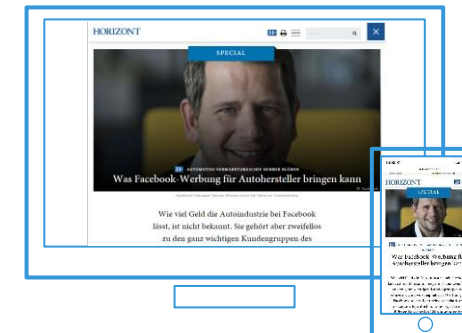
HORIZONT

SPECIAL

Was Facebook-Werbung für Autohersteller bringen kann

Wie viel Geld die Autoindustrie bei Facebook lässt, ist nicht bekannt. Sie gehört aber zweifellos zu den ganz wichtigen Kundengruppen des

HORIZONT

SPECIAL

Was Facebook-Werbung für Autohersteller bringen kann